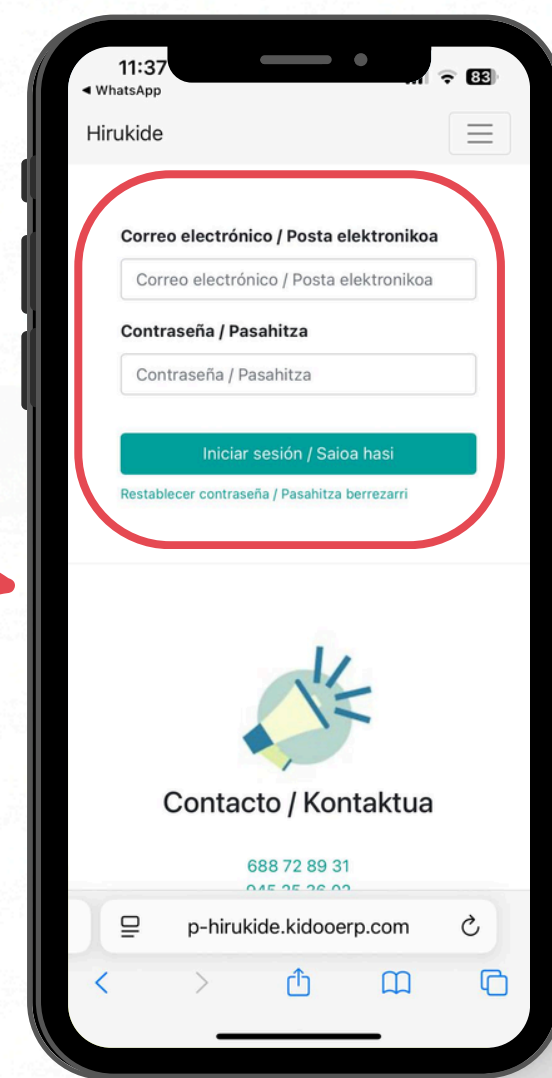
11:37
◀ WhatsApp
83

Hirukide

Correo electrónico / Posta elektronikoa

Correo electrónico / Posta elektronikoa

Contraseña / Pasahitza

Contraseña / Pasahitza

Iniciar sesión / Saioa hasi

Restablecer contraseña / Pasahitza berrezarri

Contacto / Kontaktua

688 72 89 31

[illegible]

p-hirukide.kidooerp.com